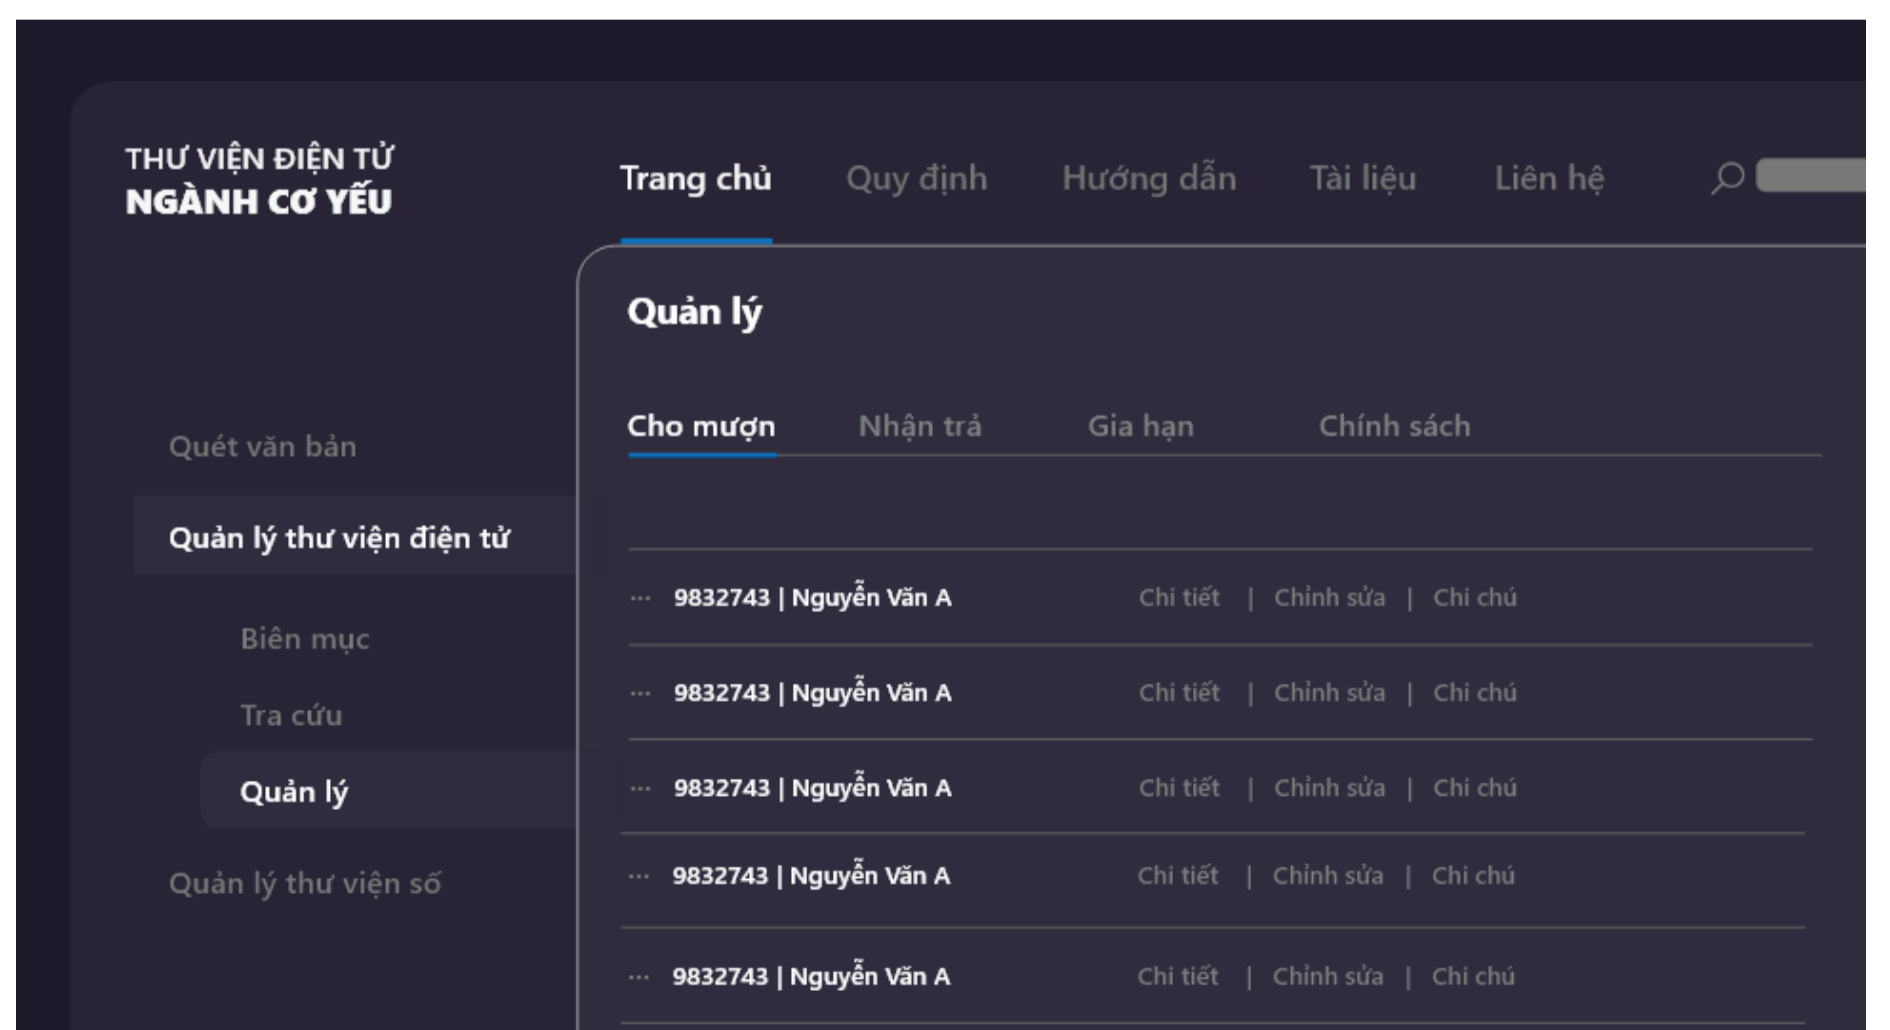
THƯ VIỆN ĐIỆN TỬ
NGÀNH CƠ YẾU

Trang chủ Quy định Hướng dẫn Tài liệu Liên hệ

Quét văn bản

Quản lý thư viện điện tử

Biên mục

Tra cứu

Quản lý

Quản lý thư viện số

Quản lý

Cho mượn Nhận trả Gia hạn Chính sách

··· 9832743 | Nguyễn Văn A Chi tiết | Chỉnh sửa | Chi chú

··· 9832743 | Nguyễn Văn A Chi tiết | Chỉnh sửa | Chi chú

··· 9832743 | Nguyễn Văn A Chi tiết | Chỉnh sửa | Chi chú

··· 9832743 | Nguyễn Văn A Chi tiết | Chỉnh sửa | Chi chú

··· 9832743 | Nguyễn Văn A Chi tiết | Chỉnh sửa | Chi chú